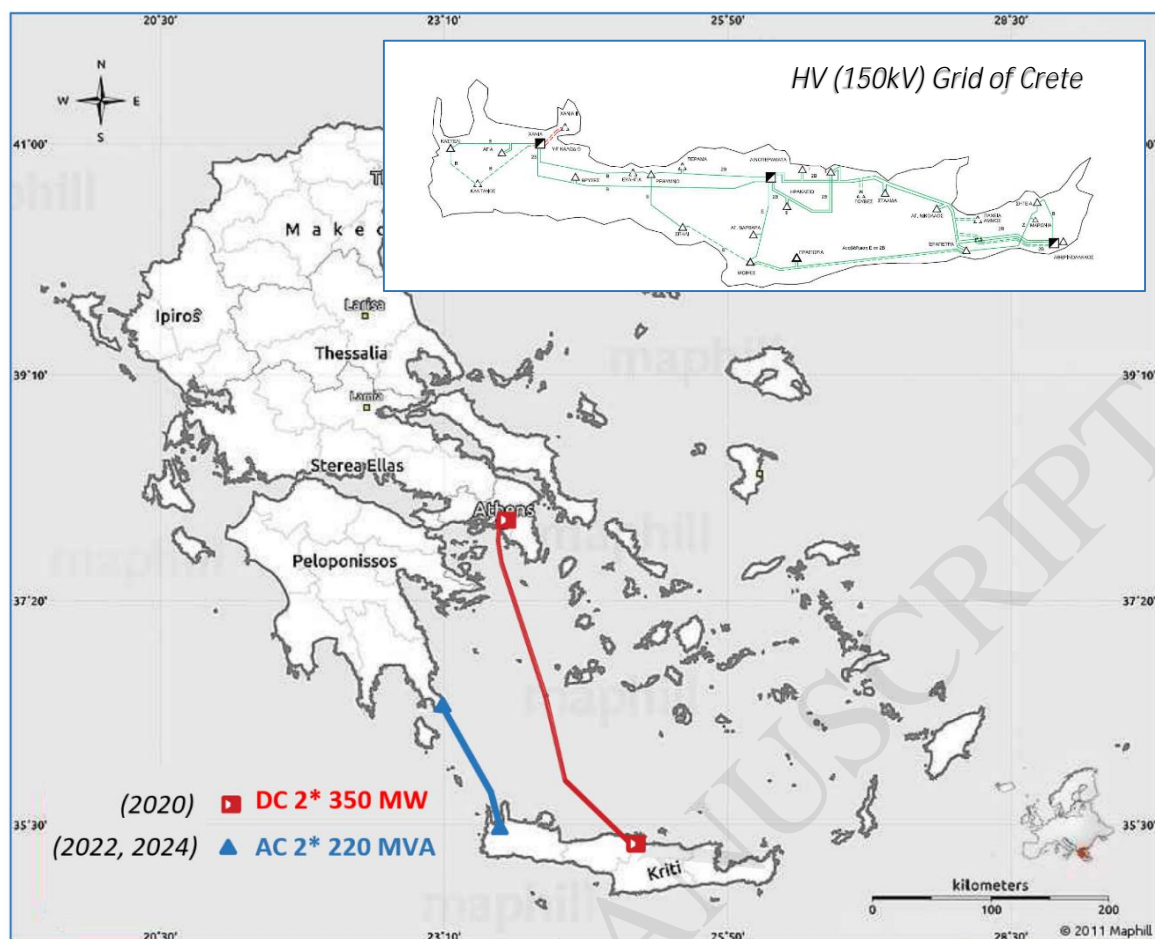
20°30' 23°10' 25°50' 28°30'

N
W E
S

HV (150kV) Grid of Crete

ΧΑΝΙΑ
ΚΑΣΤΕΛΙ
ΑΓΙΑ
ΥΓ ΚΑΝΑΛΙ
ΚΑΝΤΑΝΟΣ
ΒΡΥΣΕΣ
ΡΕΘΥΜΝΑ
ΣΠΗΛΙ
ΛΙΝΟΠΕΡΑΜΑΤΑ
ΗΡΑΚΛΕΙΟ
ΓΟΥΒΕΣ
ΣΤΑΛΙΔΑ
ΑΓ. ΝΙΚΟΛΑΟΣ
ΣΗΤΕΙΑ
ΑΘΕΡΙΝΟΛΑΚΟΣ
ΙΕΡΑΠΕΤΡΑ
ΜΟΙΡΕΣ
ΑΓ. ΒΑΡΒΑΡΑ

41°00'
Makedonia
Ipiros
Larisa
Thessalia
Lamia
39°10'
Sterea Ellas
Athens
Peloponissos
37°20'
maphill
(2020) DC 2* 350 MW
(2022, 2024) AC 2* 220 MVA
35°30'
Kriti
kilometers
0 100 200
© 2011 Maphill
20°30' 23°10' 25°50' 28°30'
ACCEPTED MANUSCRIPT